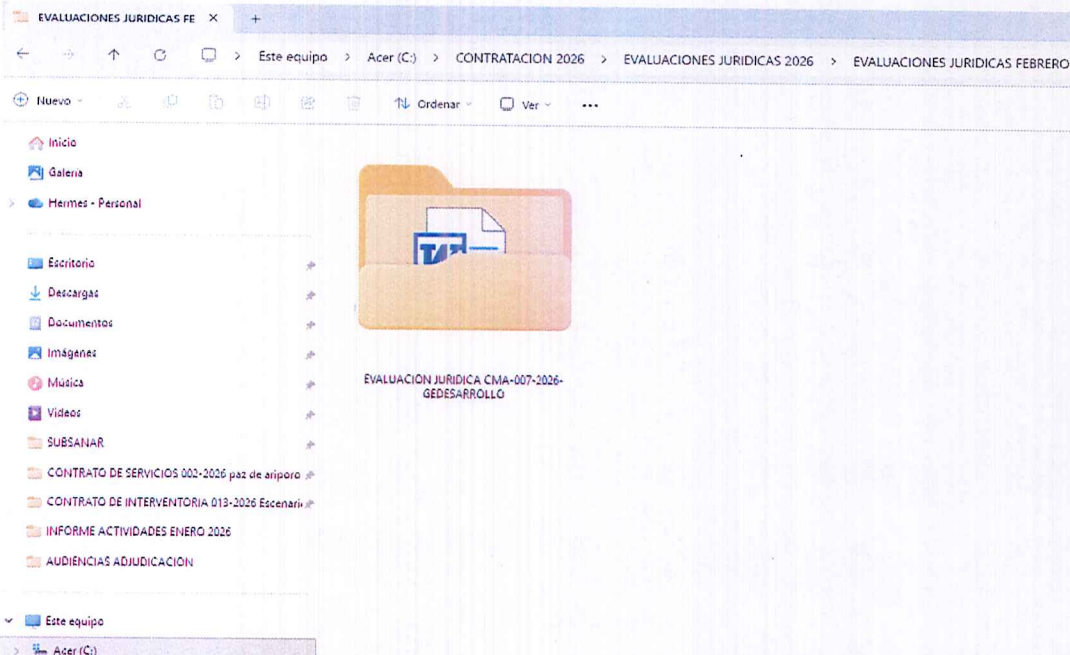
EVALUACIONES JURIDICAS FE ×

Este equipo > Acer (C:) > CONTRATACION 2026 > EVALUACIONES JURIDICAS 2026 > EVALUACIONES JURIDICAS FEBRERO

Nuevo
Ordenar
Ver
...

Inicio
Galería
Hermes - Personal

Escritorio
Descargas
Documentos
Imágenes
Música
Videos
SUBSANAR
CONTRATO DE SERVICIOS 002-2026 paz de ariporo
CONTRATO DE INTERVENTORIA 013-2026 Escenari
INFORME ACTIVIDADES ENERO 2026
AUDIENCIAS ADJUDICACION

Este equipo
Acer (C:)

EVALUACION JURIDICA CMA-007-2026-GEDESARROLLO